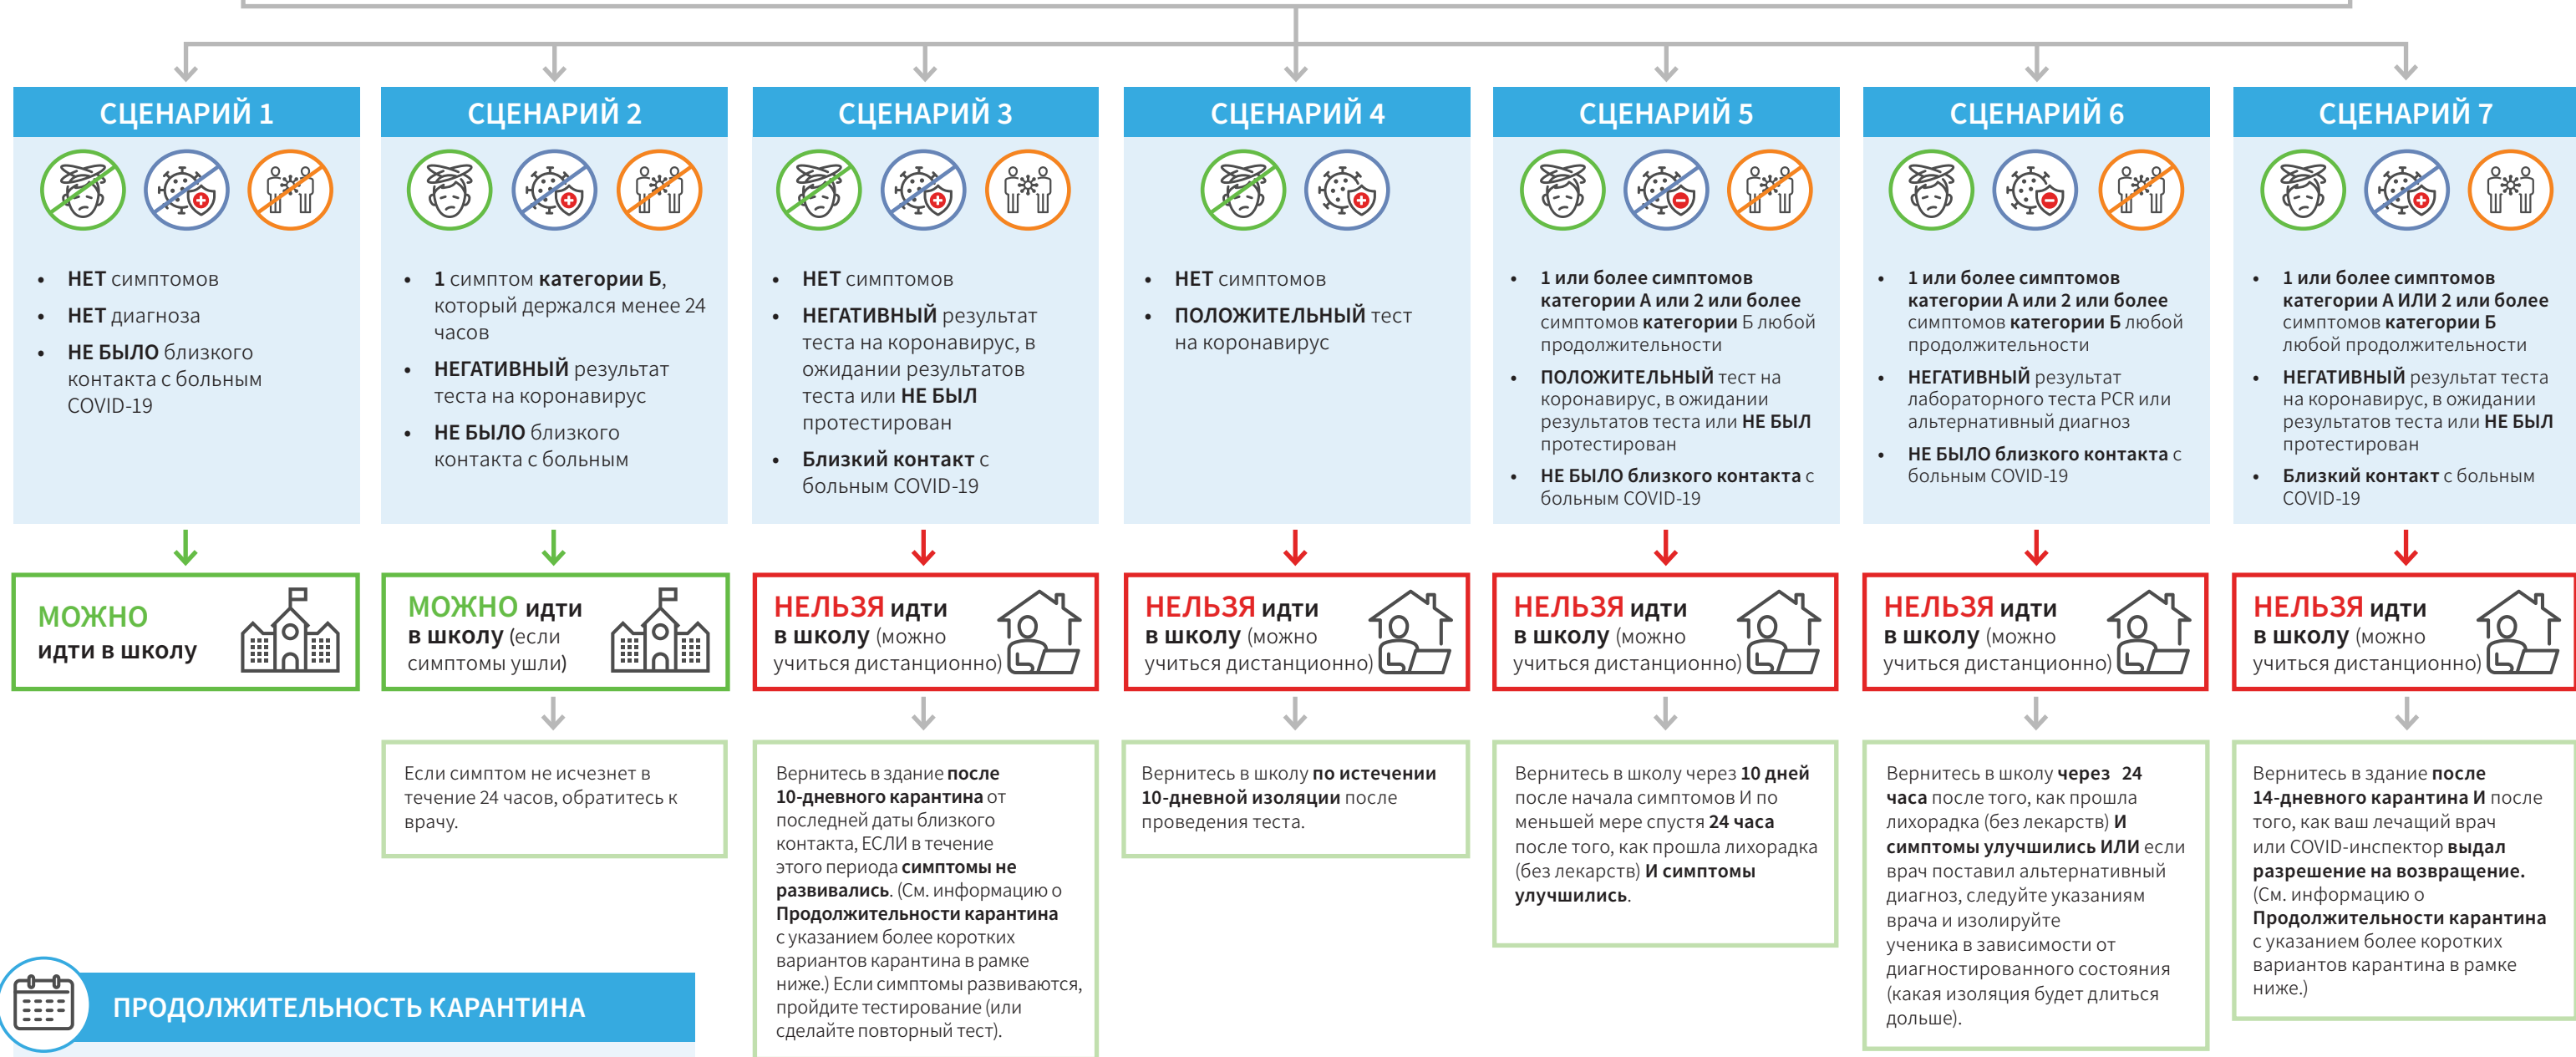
СЦЕНАРИЙ 1

- НЕТ симптомов
- НЕТ диагноза
- НЕ БЫЛО близкого контакта с больным COVID-19

МОЖНО идти в школу

СЦЕНАРИЙ 2

- 1 симптом категории Б, который держался менее 24 часов
- НЕГАТИВНЫЙ результат теста на коронавирус
- НЕ БЫЛО близкого контакта с больным

МОЖНО идти в школу (если симптомы ушли)

Если симптом не исчезнет в течение 24 часов, обратитесь к врачу.

СЦЕНАРИЙ 3

- НЕТ симптомов
- НЕГАТИВНЫЙ результат теста на коронавирус, в ожидании результатов теста или НЕ БЫЛ протестирован
- Близкий контакт с больным COVID-19

НЕЛЬЗЯ идти в школу (можно учиться дистанционно)

Вернитесь в здание после 10-дневного карантина от последней даты близкого контакта, ЕСЛИ в течение этого периода симптомы не развивались. (См. информацию о Продолжительности карантина с указанием более коротких вариантов карантина в рамке ниже.) Если симптомы развиваются, пройдите тестирование (или сделайте повторный тест).

СЦЕНАРИЙ 4

- НЕТ симптомов
- ПОЛОЖИТЕЛЬНЫЙ тест на коронавирус

НЕЛЬЗЯ идти в школу (можно учиться дистанционно)

Вернитесь в школу по истечении 10-дневной изоляции после проведения теста.

СЦЕНАРИЙ 5

- 1 или более симптомов категории А или 2 или более симптомов категории Б любой продолжительности
- ПОЛОЖИТЕЛЬНЫЙ тест на коронавирус, в ожидании результатов теста или НЕ БЫЛ протестирован
- НЕ БЫЛО близкого контакта с больным COVID-19

НЕЛЬЗЯ идти в школу (можно учиться дистанционно)

Вернитесь в школу через 10 дней после начала симптомов И по меньшей мере спустя 24 часа после того, как прошла лихорадка (без лекарств) И симптомы улучшились.

СЦЕНАРИЙ 6

- 1 или более симптомов категории А или 2 или более симптомов категории Б любой продолжительности
- НЕГАТИВНЫЙ результат лабораторного теста PCR или альтернативный диагноз
- НЕ БЫЛО близкого контакта с больным COVID-19

НЕЛЬЗЯ идти в школу (можно учиться дистанционно)

Вернитесь в школу через 24 часа после того, как прошла лихорадка (без лекарств) И симптомы улучшились ИЛИ если врач поставил альтернативный диагноз, следуйте указаниям врача и изолируйте ученика в зависимости от диагностированного состояния (какая изоляция будет длиться дольше).

СЦЕНАРИЙ 7

- 1 или более симптомов категории А ИЛИ 2 или более симптомов категории Б любой продолжительности
- НЕГАТИВНЫЙ результат теста на коронавирус, в ожидании результатов теста или НЕ БЫЛ протестирован
- Близкий контакт с больным COVID-19

НЕЛЬЗЯ идти в школу (можно учиться дистанционно)

Вернитесь в здание после 14-дневного карантина И после того, как ваш лечащий врач или COVID-инспектор выдал разрешение на возвращение. (См. информацию о Продолжительности карантина с указанием более коротких вариантов карантина в рамке ниже.)

ПРОДОЛЖИТЕЛЬНОСТЬ КАРАНТИНА